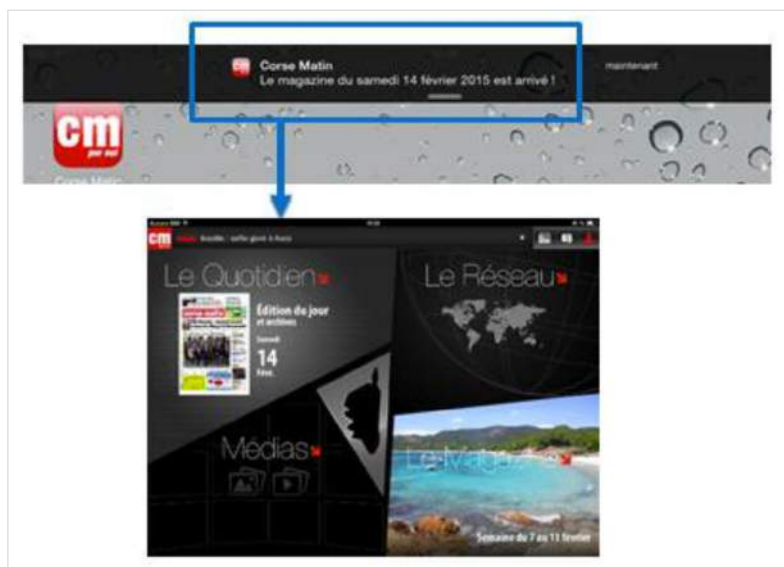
Corse Matin
Le magazine du samedi 14 février 2015 est arrivé !
maintenant

cm
par moi
Corse Matin

cm

Le Quotidien

Édition du jour et archives

Samedi
14
Févr.

Le Réseau

Médias

Le Mag

Semaine du 7 au 13 février